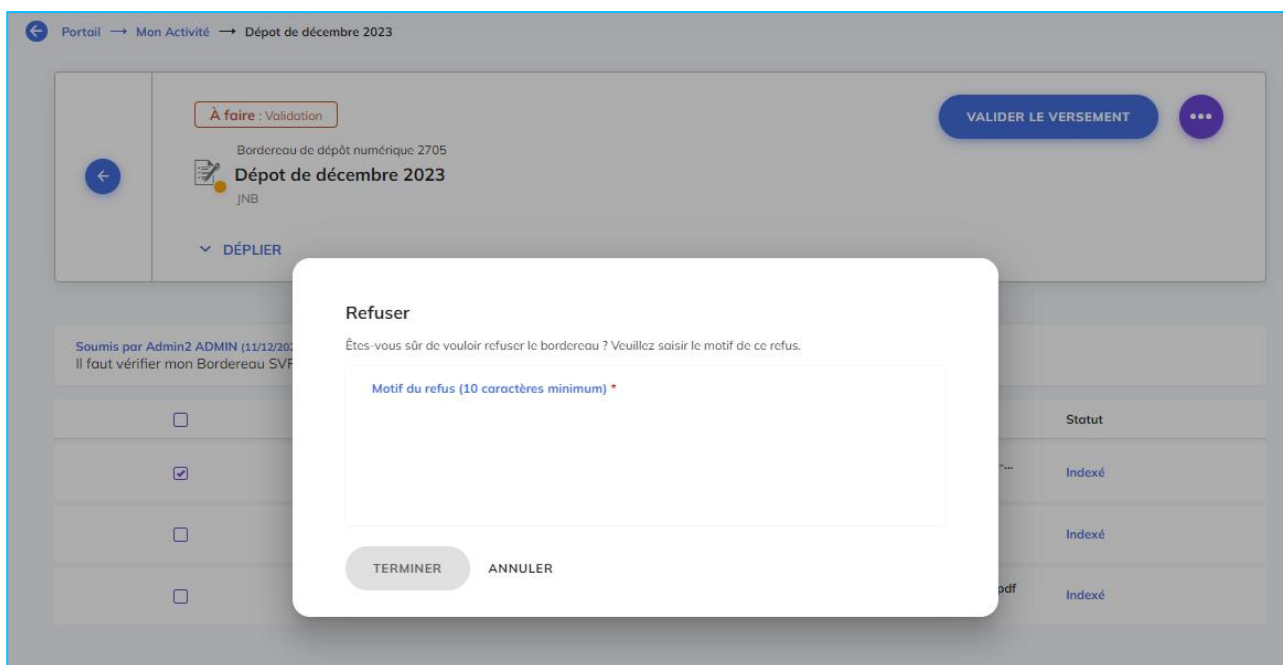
Portail → Mon Activité → Dépot de décembre 2023

À faire : Validation

Bordereau de dépôt numérique 2705

Dépot de décembre 2023

JNB

DÉPLIER

VALIDER LE VERSEMENT

Soumis par Admin2 ADMIN (11/12/2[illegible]
Il faut vérifier mon Bordereau SV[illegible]

Statut

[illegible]... Indexé

Indexé

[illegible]pdf Indexé

Refuser

Êtes-vous sûr de vouloir refuser le bordereau ? Veuillez saisir le motif de ce refus.

Motif du refus (10 caractères minimum) *

TERMINER ANNULER